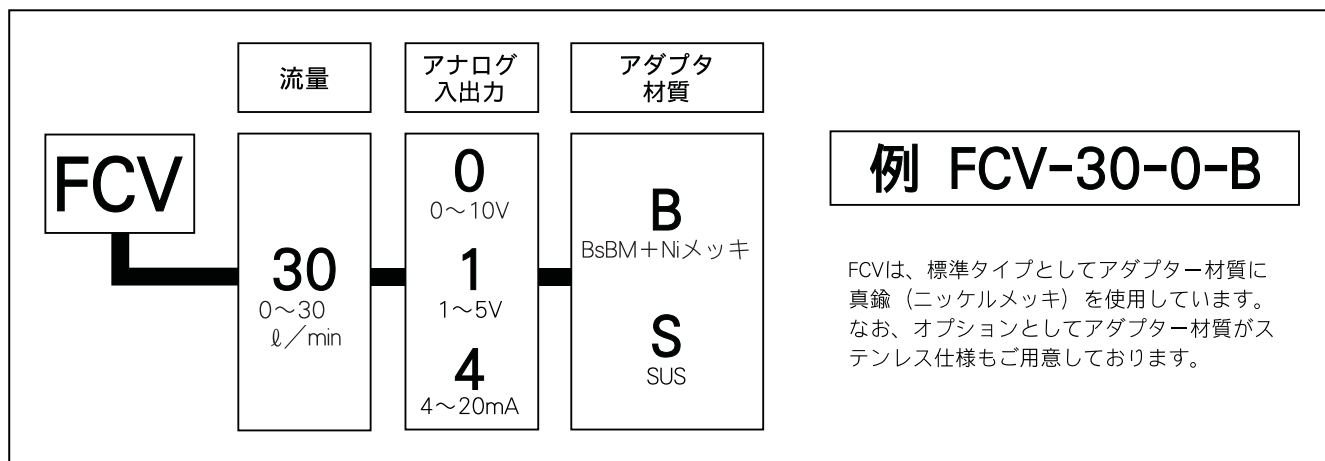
流量

アナログ
入出力

アダプタ
材質

FCV

30
0～30
ℓ／min

0
0～10V

1
1～5V

4
4～20mA

B
BsBM＋Niメッキ

S
SUS

例 FCV-30-0-B

FCVは、標準タイプとしてアダプター材質に真鍮（ニッケルメッキ）を使用しています。なお、オプションとしてアダプター材質がステンレス仕様もご用意しております。